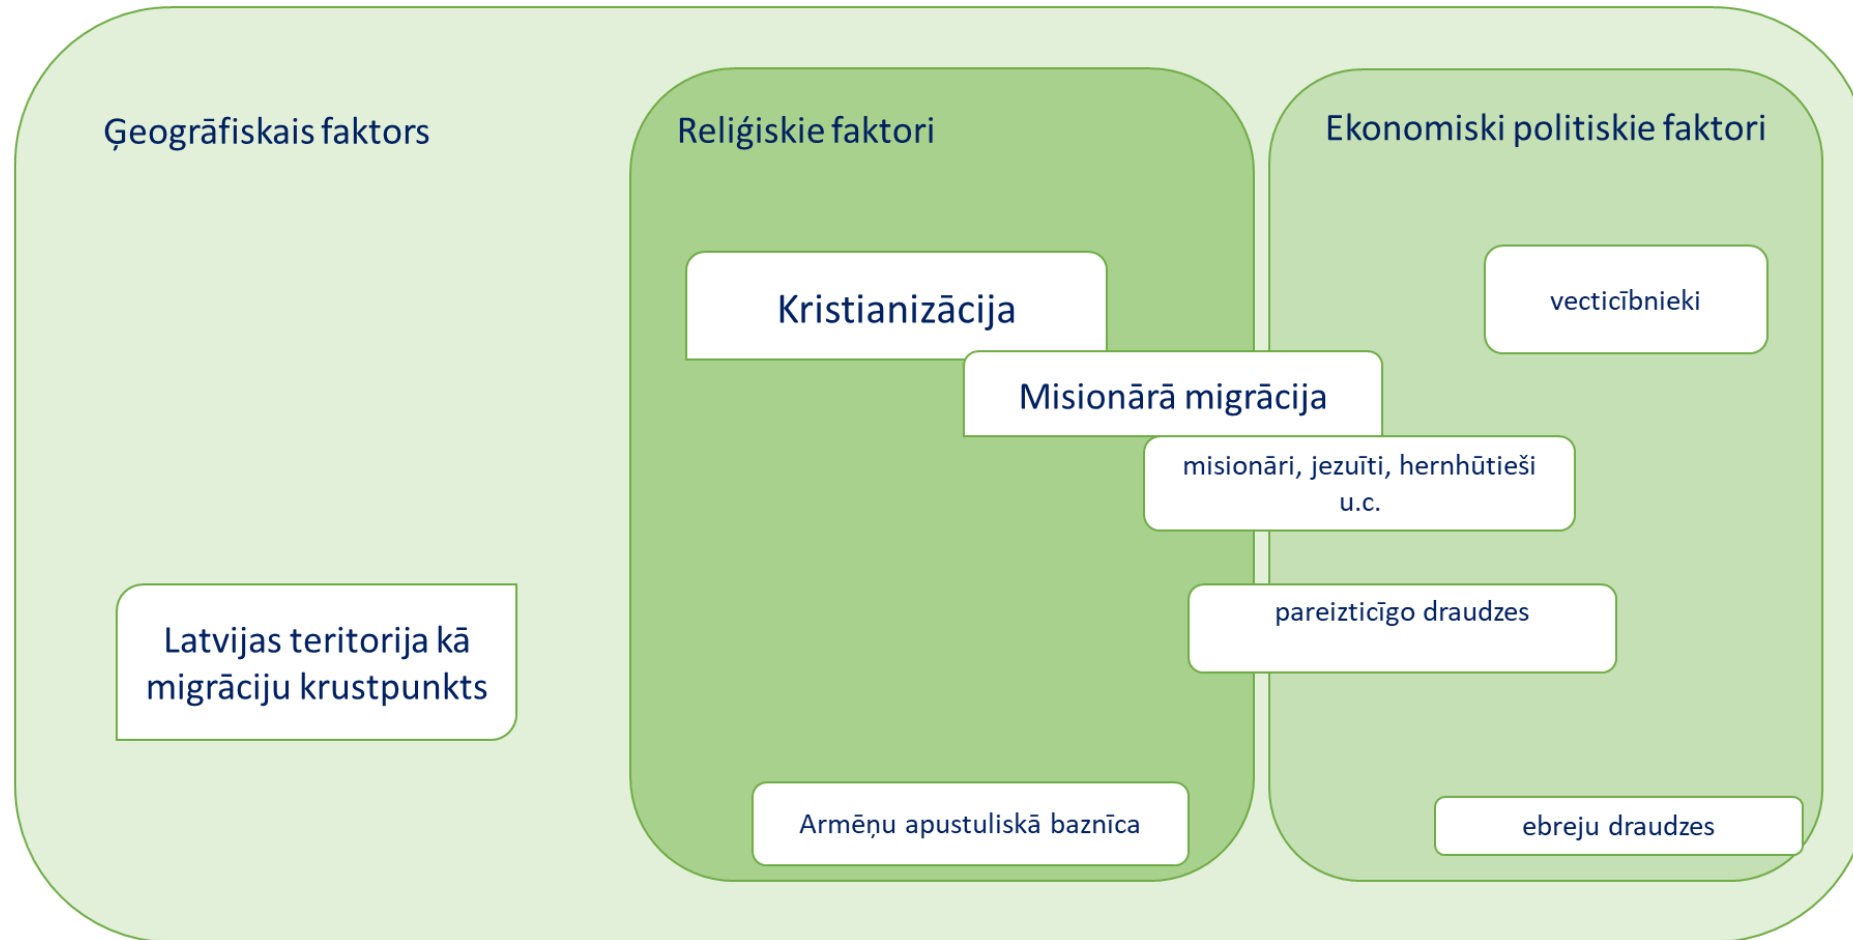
Ģeogrāfiskais faktors

Reliģiskie faktori

Ekonomiski politiskie faktori

Kristianizācija

vecticībnieki

Misionārā migrācija

misionāri, jezuīti, hernhūtieši u.c.

pareizticīgo draudzes

Latvijas teritorija kā migrāciju krustpunkts

Armēņu apustuliskā baznīca

ebreju draudzes